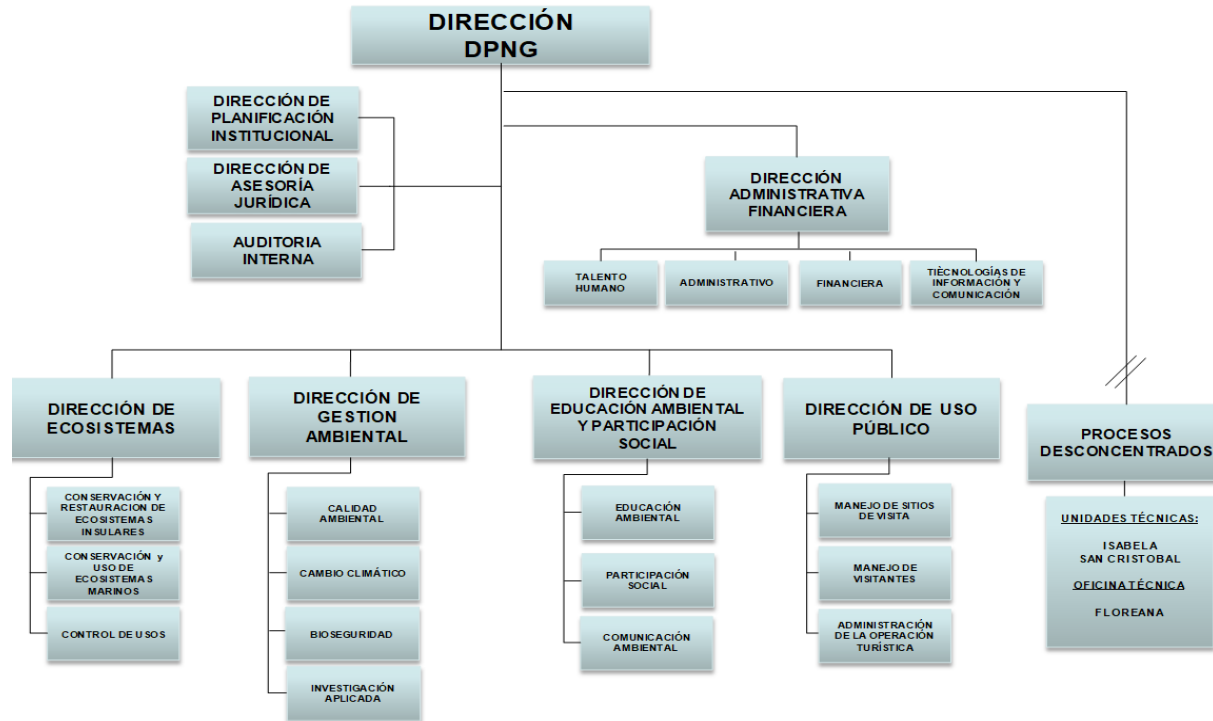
DIRECCIÓN DPNG

DIRECCIÓN DE PLANIFICACIÓN INSTITUCIONAL

DIRECCIÓN DE ASESORÍA JURÍDICA

AUDITORIA INTERNA

DIRECCIÓN ADMINISTRATIVA FINANCIERA

TALENTO HUMANO

ADMINISTRATIVO

FINANCIERA

TIÈCNOLOGÍAS DE INFORMACIÓN Y COMUNICACIÓN

DIRECCIÓN DE ECOSISTEMAS

CONSERVACIÓN Y RESTAURACION DE ECOSISTEMAS INSULARES

CONSERVACIÓN y USO DE ECOSISTEMAS MARINOS

CONTROL DE USOS

DIRECCIÓN DE GESTION AMBIENTAL

CALIDAD AMBIENTAL

CAMBIO CLIMÁTICO

BIOSEGURIDAD

INVESTIGACIÓN APLICADA

DIRECCIÓN DE EDUCACIÓN AMBIENTAL Y PARTICIPACIÓN SOCIAL

EDUCACIÓN AMBIENTAL

PARTICIPACIÓN SOCIAL

COMUNICACIÓN AMBIENTAL

DIRECCIÓN DE USO PÚBLICO

MANEJO DE SITIOS DE VISITA

MANEJO DE VISITANTES

ADMINISTRACIÓN DE LA OPERACIÓN TURÍSTICA

PROCESOS DESCONCENTRADOS

UNIDADES TÉCNICAS:

ISABELA
SAN CRISTOBAL

OFICINA TÉCNICA

FLOREANA